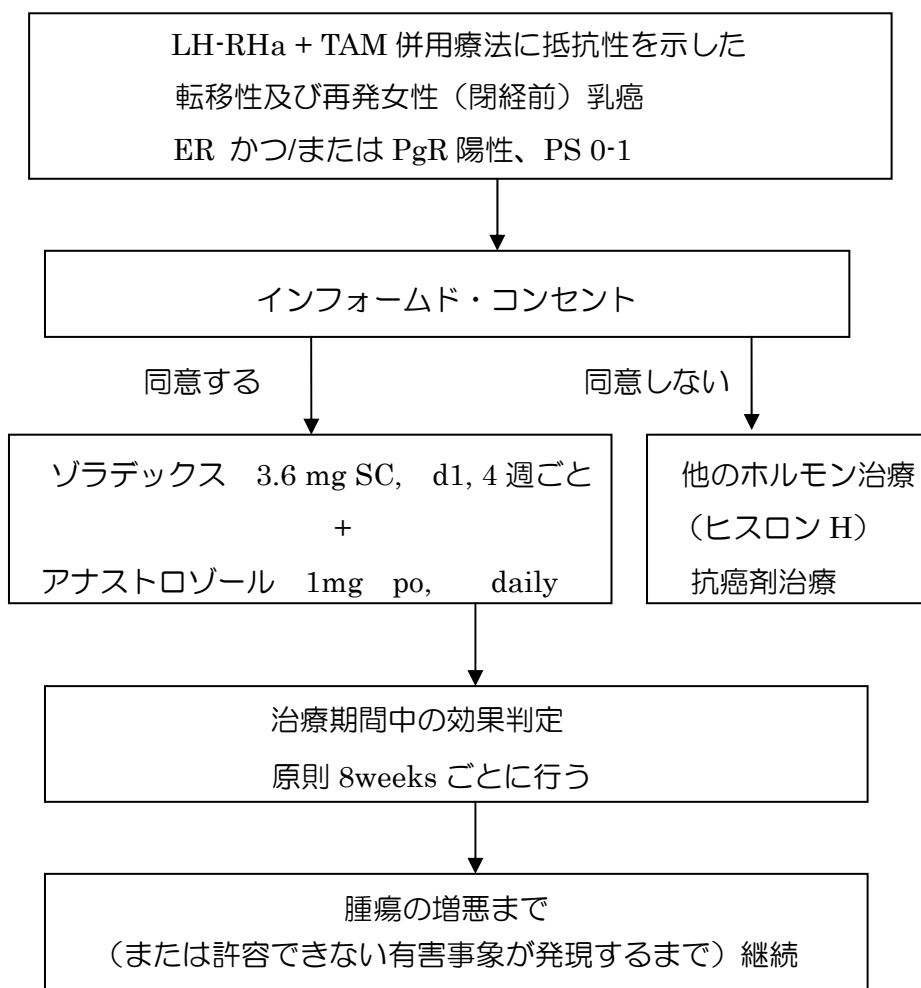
LH-RHa + TAM 併用療法に抵抗性を示した
転移性及び再発女性（閉経前）乳癌
ER かつ/または PgR 陽性、PS 0-1

インフォームド・コンセント

同意する

同意しない

ゾラデックス 3.6 mg SC, d1, 4 週ごと
+
アナストロゾール 1mg po, daily

他のホルモン治療
（ヒスロン H）
抗癌剤治療

治療期間中の効果判定
原則 8weeks ごとに行う

腫瘍の増悪まで
（または許容できない有害事象が発現するまで）継続